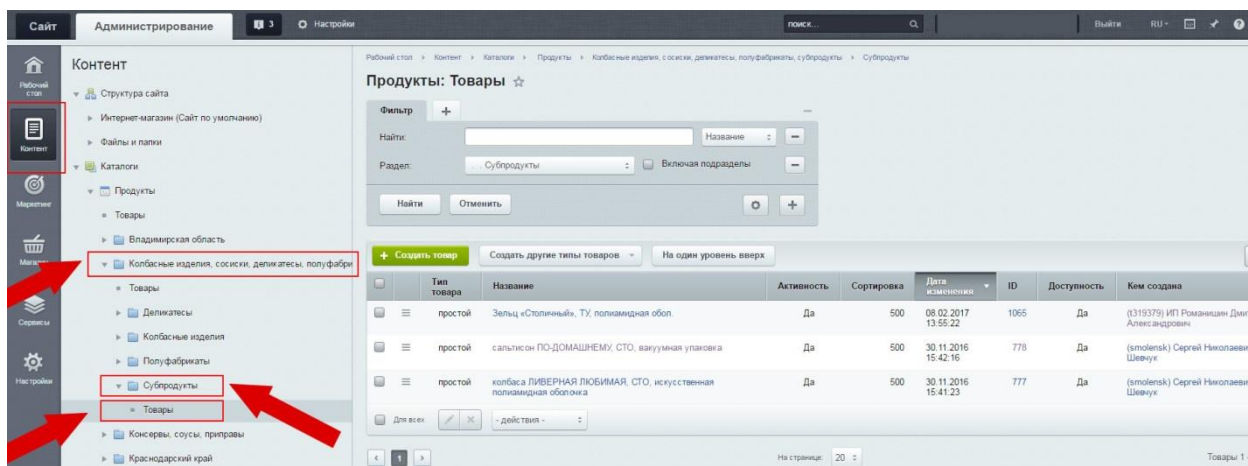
Сайт Администрирование 3 Настройки поиск... Выйти RU

Рабочий стол
Контент
Маркетинг
Магазин
Сервисы
Настройки

Контент
Структура сайта
Интернет-магазин (Сайт по умолчанию)
Файлы и папки
Каталоги
Продукты
Товары
Владимирская область
Колбасные изделия, сосиски, деликатесы, полуфабри
Товары
Деликатесы
Колбасные изделия
Полуфабрикаты
Субпродукты
Товары
Консервы, соусы, приправы
Краснодарский край

Рабочий стол > Контент > Каталоги > Продукты > Колбасные изделия, сосиски, деликатесы, полуфабрикаты, субпродукты > Субпродукты

Продукты: Товары

Фильтр +
Найти: Название
Раздел: Субпродукты Включая подразделы
Найти Отменить

+ Создать товар Создать другие типы товаров На один уровень вверх

| | | Тип товара | Название | Активность | Сортировка | Дата изменения | ID | Доступность | Кем создана |
|---|---|---|---|---|---|---|---|---|---|
| | ≡ | простой | Зельц «Столичный», ТУ, полиамидная обол. | Да | 500 | 08.02.2017 13:55:22 | 1065 | Да | (t319379) ИП Романишин Дми Александрович |
| | ≡ | простой | сальтисон ПО-ДОМАШНЕМУ, СТО, вакуумная упаковка | Да | 500 | 30.11.2016 15:42:16 | 778 | Да | (smolensk) Сергей Николаеви Шевчук |
| | ≡ | простой | колбаса ЛИВЕРНАЯ ЛЮБИМАЯ, СТО, искусственная полиамидная оболочка | Да | 500 | 30.11.2016 15:41:23 | 777 | Да | (smolensk) Сергей Николаеви Шевчук |

Для всех - действия -

1 На странице: 20 Товары 1